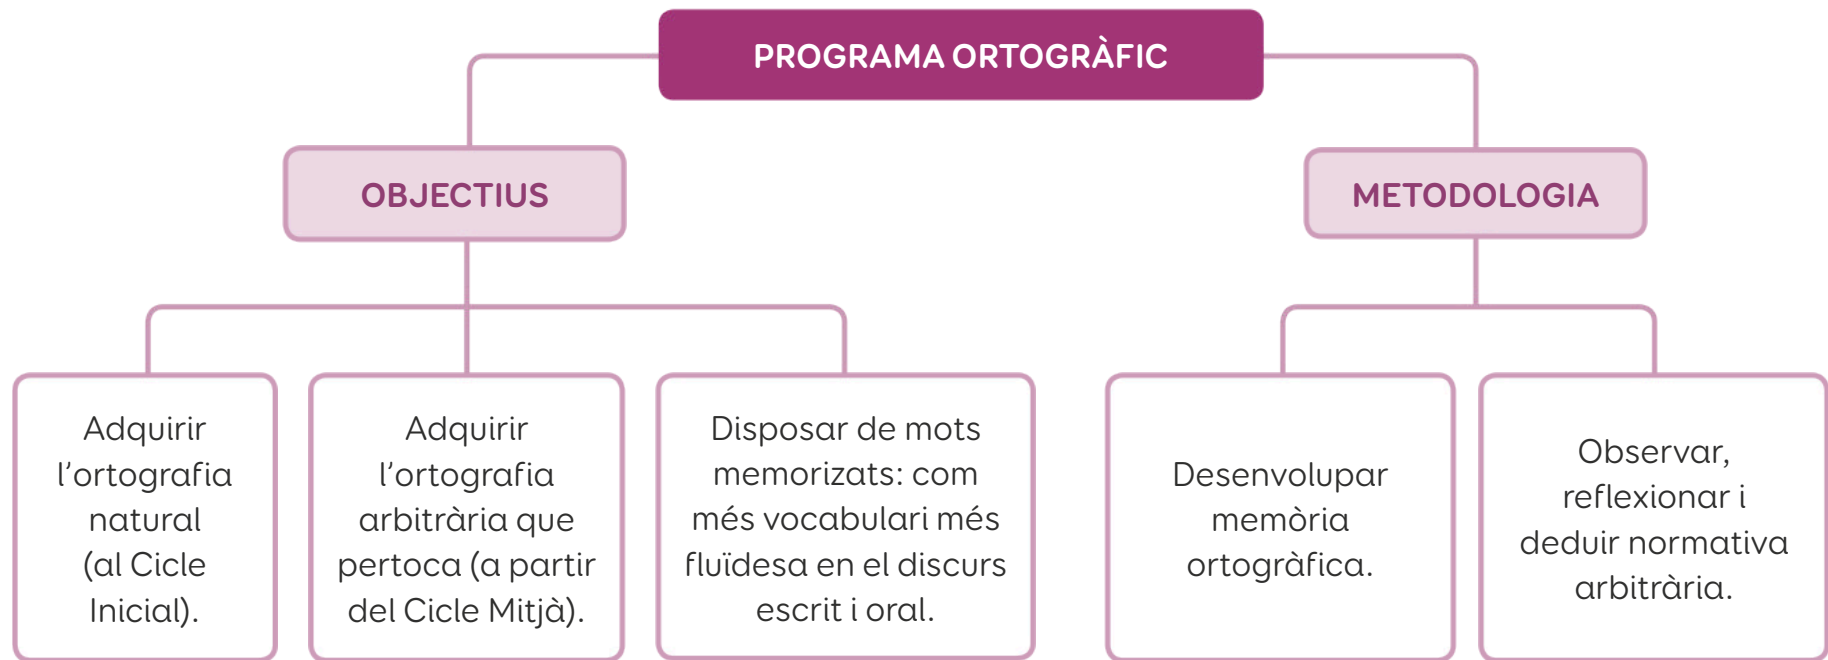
PROGRAMA ORTOGRÀFIC

OBJECTIUS

METODOLOGIA

Adquirir l'ortografia natural (al Cicle Inicial).

Adquirir l'ortografia arbitrària que pertoca (a partir del Cicle Mitjà).

Disposar de mots memoritzats: com més vocabulari més fluïdesa en el discurs escrit i oral.

Desenvolupar memòria ortogràfica.

Observar, reflexionar i deduir normativa arbitrària.